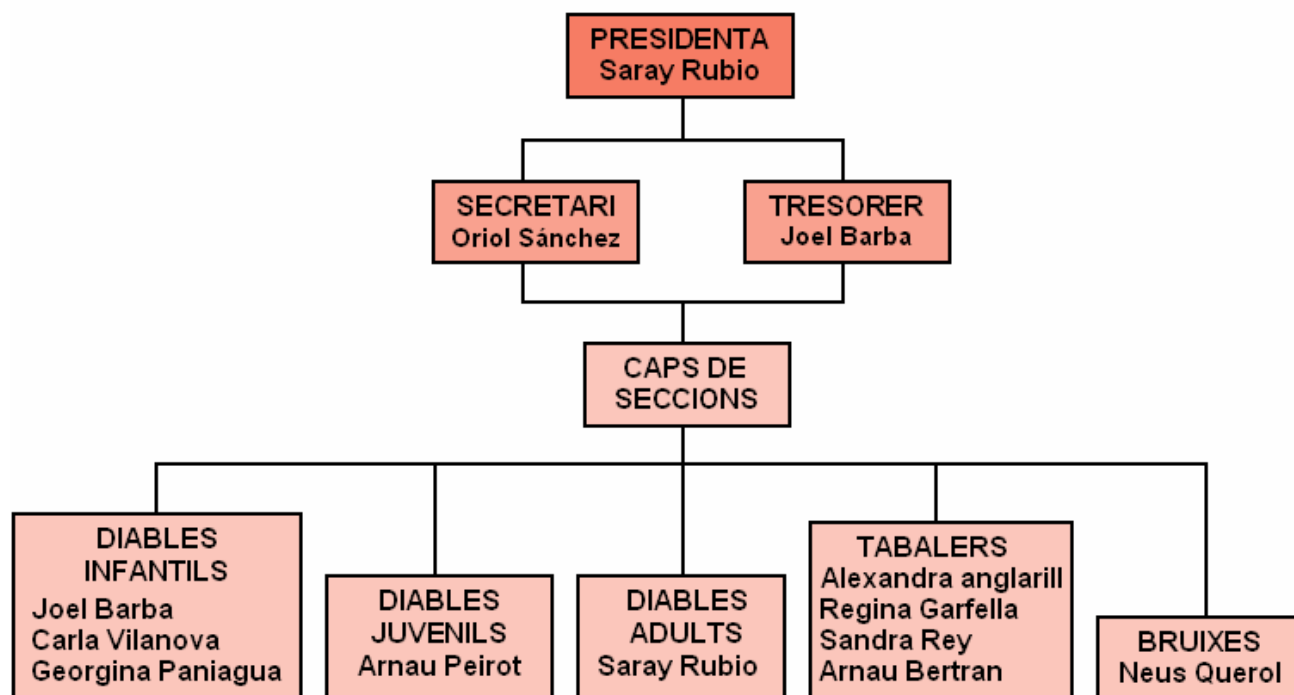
PRESIDENTA
Saray Rubio

SECRETARI
Oriol Sánchez

TRESORER
Joel Barba

CAPS DE SECCIONS

DIABLES INFANTILS
Joel Barba
Carla Vilanova
Georgina Paniagua

DIABLES JUVENILS
Arnau Peirot

DIABLES ADULTS
Saray Rubio

TABALERS
Alexandra anglarill
Regina Garfella
Sandra Rey
Arnau Bertran

BRUIXES
Neus Querol